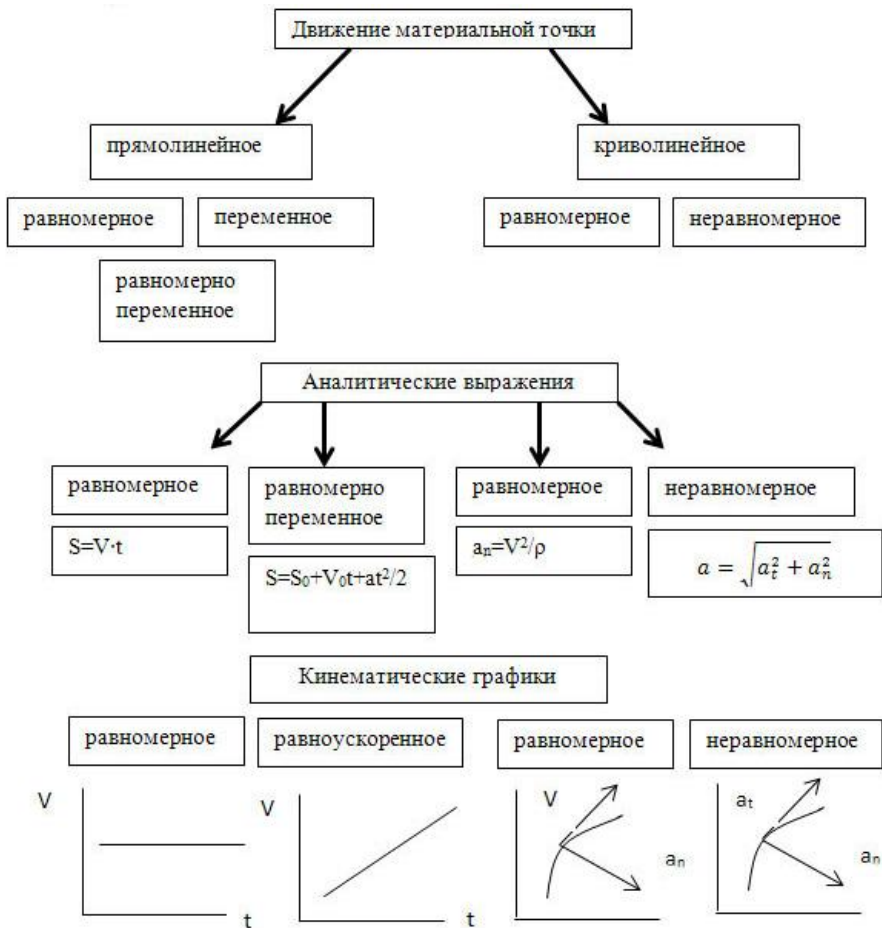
Движение материальной точки

прямолинейное

криволинейное

равномерное

переменное

равномерное

неравномерное

равномерно переменное

Аналитические выражения

равномерное

$S=V\cdot t$

равномерно переменное

$S=S_0+V_0t+at^2/2$

равномерное

$a_n=V^2/\rho$

неравномерное

$a=\sqrt{a_t^2+a_n^2}$

Кинематические графики

равномерное

равноускоренное

равномерное

неравномерное

V

t

V

t

V

$a_n$

$a_t$

$a_n$